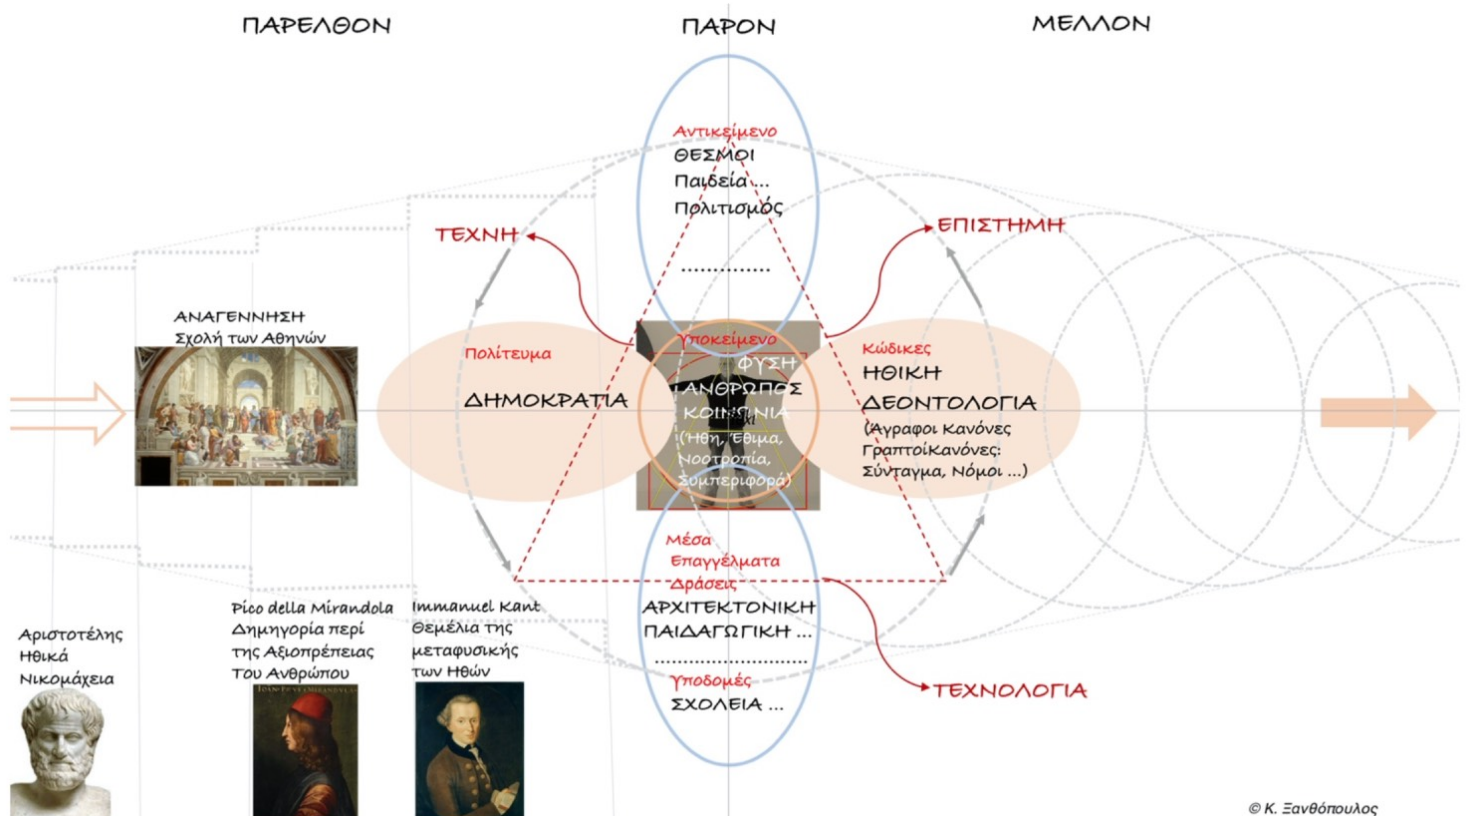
ΠΑΡΕΛΘΟΝ

ΠΑΡΟΝ

ΜΕΛΛΟΝ

Αντικείμενο
ΘΕΣΜΟΙ
Παιδεία ...
Πολιτισμός
...........

ΤΕΧΝΗ

ΕΠΙΣΤΗΜΗ

ΑΝΑΓΕΝΝΗΣΗ
Σχολή των Αθηνών

Πολίτευμα
ΔΗΜΟΚΡΑΤΙΑ

Υποκείμενο
ΦΥΣΗ
ΑΝΘΡΩΠΟΣ
ΚΟΙΝΩΝΙΑ
(Ήθη, Έθιμα, Νοοτροπία, Συμπεριφορά)

Κώδικες
ΗΘΙΚΗ
ΔΕΟΝΤΟΛΟΓΙΑ
(Άγραφοι Κανόνες
ΓραπτοίΚανόνες:
Σύνταγμα, Νόμοι ...)

Μέσα
Επαγγέλματα
Δράσεις
ΑΡΧΙΤΕΚΤΟΝΙΚΗ
ΠΑΙΔΑΓΩΓΙΚΗ ...
.......................
Υποδομές
ΣΧΟΛΕΙΑ ...

ΤΕΧΝΟΛΟΓΙΑ

Αριστοτέλης
Ηθικά
Νικομάχεια

Pico della Mirandola
Δημηγορία περί
της Αξιοπρέπειας
Του Ανθρώπου

Immanuel Kant
Θεμέλια της
μεταφυσικής
των Ηθών

© Κ. Ξανθόπουλος